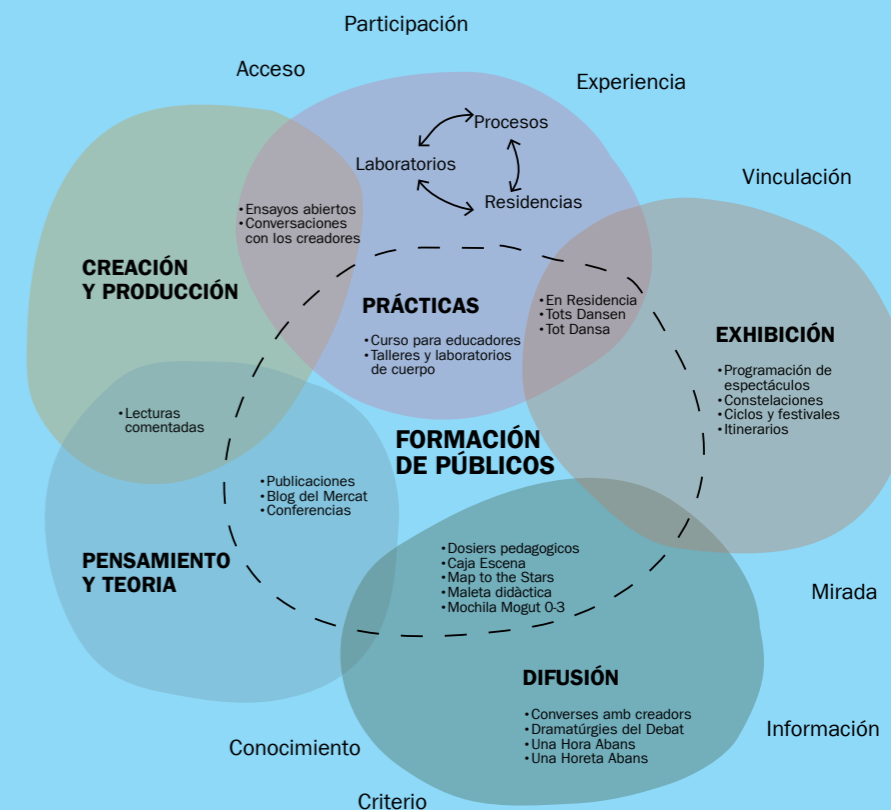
Participación

Acceso

Experiencia

Vinculación

Procesos

Laboratorios

Residencias

• Ensayos abiertos
• Conversaciones con los creadores

CREACIÓN Y PRODUCCIÓN

PRÁCTICAS

• Curso para educadores
• Talleres y laboratorios de cuerpo

• En Residencia
• Tots Dansen
• Tot Dansa

EXHIBICIÓN

• Programación de espectáculos
• Constelaciones
• Ciclos y festivales
• Itinerarios

• Lecturas comentadas

FORMACIÓN DE PÚBLICOS

• Publicaciones
• Blog del Mercat
• Conferencias

PENSAMIENTO Y TEORIA

• Dosiers pedagogicos
• Caja Escena
• Map to the Stars
• Maleta didàctica
• Mochila Mogut 0-3

Mirada

DIFUSIÓN

• Converses amb creadors
• Dramatúrgies del Debat
• Una Hora Abans
• Una Horeta Abans

Información

Conocimiento

Criterio